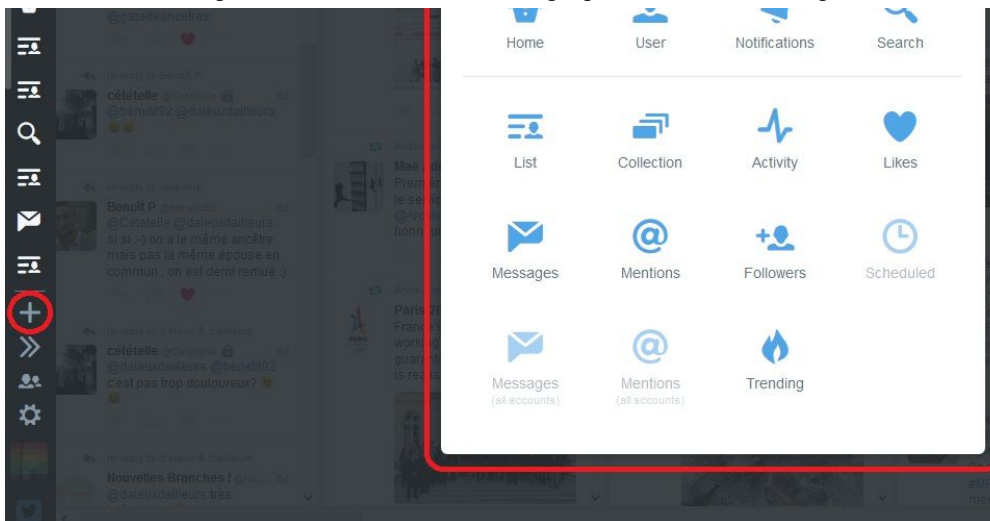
@gazetteancetres

In reply to Benoît P
cétételle @Cetetelle
@benoit92 @daleuxdailleurs

In reply to cétételle
Benoît P @benoit92
@Cetetelle @daleuxdailleurs si si :-) on a le même ancêtre mais pas la même épouse en commun, on est demi remué :)

In reply to daleux & d'ailleurs
cétételle @Cetetelle
@daleuxdailleurs @benoit92 c'est pas trop douloureux?

In reply to daleux & d'ailleurs
Nouvelles Branches ! @
@daleuxdailleurs très

Home
User
Notifications
Search
List
Collection
Activity
Likes
Messages
Mentions
Followers
Scheduled
Messages
(all accounts)
Mentions
(all accounts)
Trending